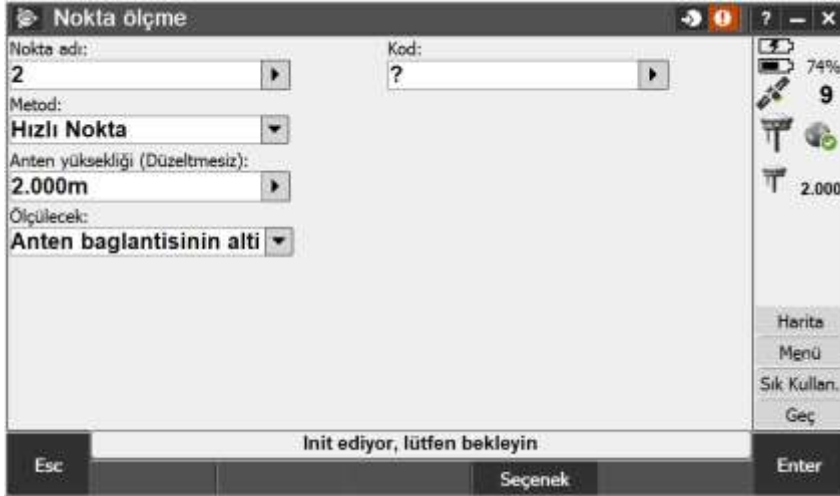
Nokta ölçme

? — X

Nokta adı:
2

Kod:
?

Metod:
Hızlı Nokta

Anten yüksekliği (Düzeltmesiz):
2.000m

Ölçülecek:
Anten baglantisinin alti

74%
9
2.000

Harita
Menü
Sık Kullan.
Geç

Init ediyor, lütfen bekleyin

Esc
Seçenek
Enter